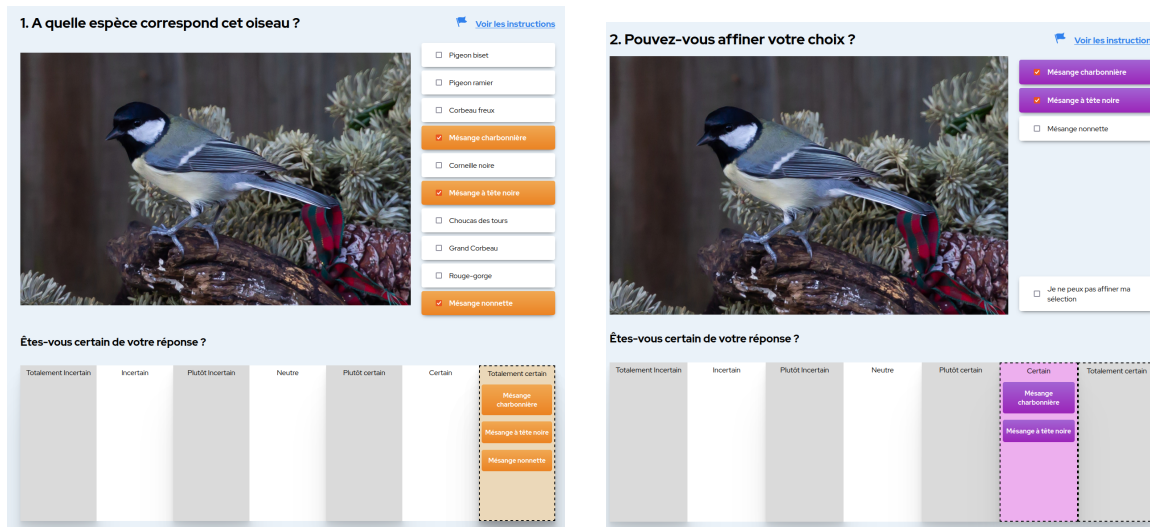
1. A quelle espèce correspond cet oiseau ?

Voir les instructions

Pigeon biset
Pigeon ramier
Corbeau freux
Mésange charbonnière
Corneille noire
Mésange à tête noire
Choucas des tours
Grand Corbeau
Rouge-gorge
Mésange nonnette

Êtes-vous certain de votre réponse ?

| Totalement Incertain | Incertain | Plutôt Incertain | Neutre | Plutôt certain | Certain | Totalement certain |
|---|---|---|---|---|---|---|
| | | | | | | Mésange charbonnière<br>Mésange à tête noire<br>Mésange nonnette |

2. Pouvez-vous affiner votre choix ?

Voir les instructions

Mésange charbonnière
Mésange à tête noire
Mésange nonnette

Je ne peux pas affiner ma sélection

Êtes-vous certain de votre réponse ?

| Totalement Incertain | Incertain | Plutôt Incertain | Neutre | Plutôt certain | Certain | Totalement certain |
|---|---|---|---|---|---|---|
| | | | | | Mésange charbonnière<br>Mésange à tête noire | |